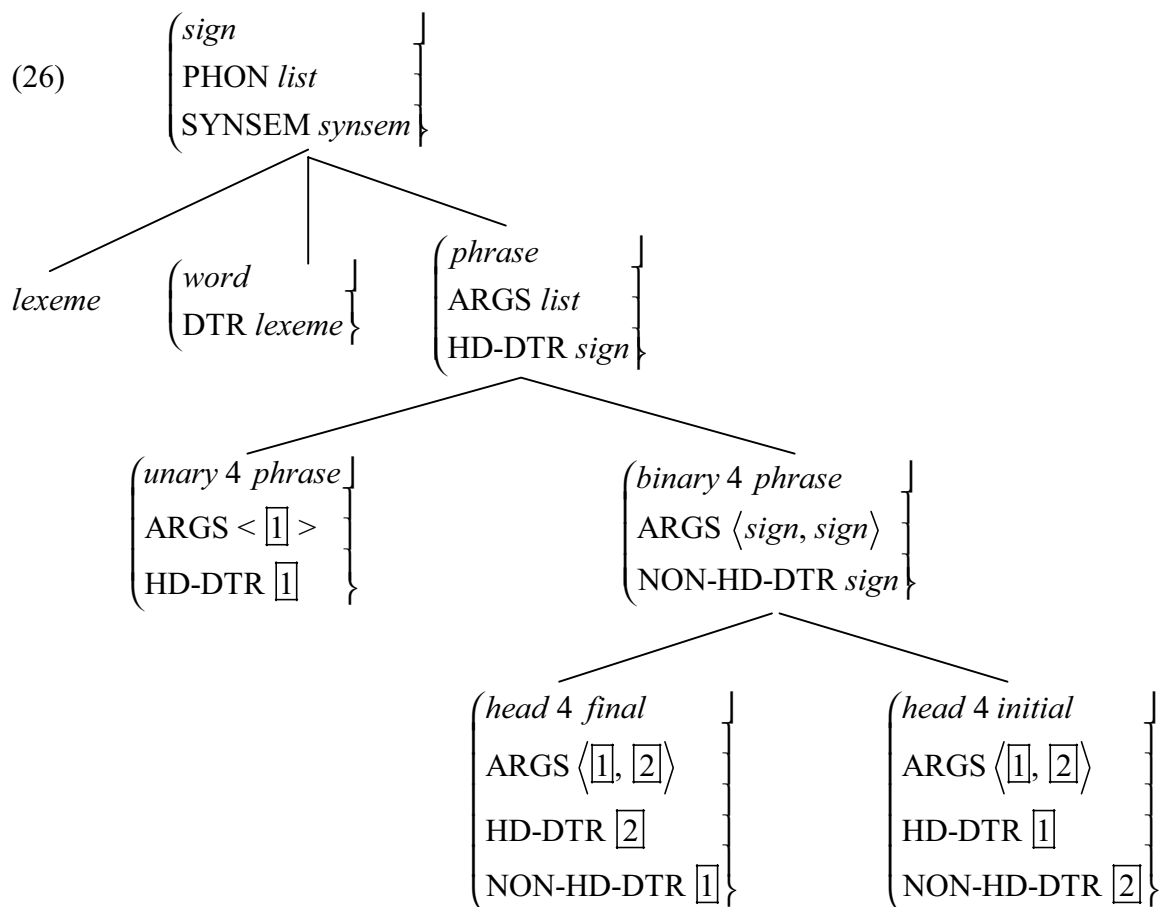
(26)

sign
PHON list
SYNSEM synsem

lexeme

word
DTR lexeme

phrase
ARGS list
HD-DTR sign

unary 4 phrase
ARGS < $\boxed{1}$ >
HD-DTR $\boxed{1}$

binary 4 phrase
ARGS $\langle sign, sign \rangle$
NON-HD-DTR sign

head 4 final
ARGS $\langle \boxed{1}, \boxed{2} \rangle$
HD-DTR $\boxed{2}$
NON-HD-DTR $\boxed{1}$

head 4 initial
ARGS $\langle \boxed{1}, \boxed{2} \rangle$
HD-DTR $\boxed{1}$
NON-HD-DTR $\boxed{2}$